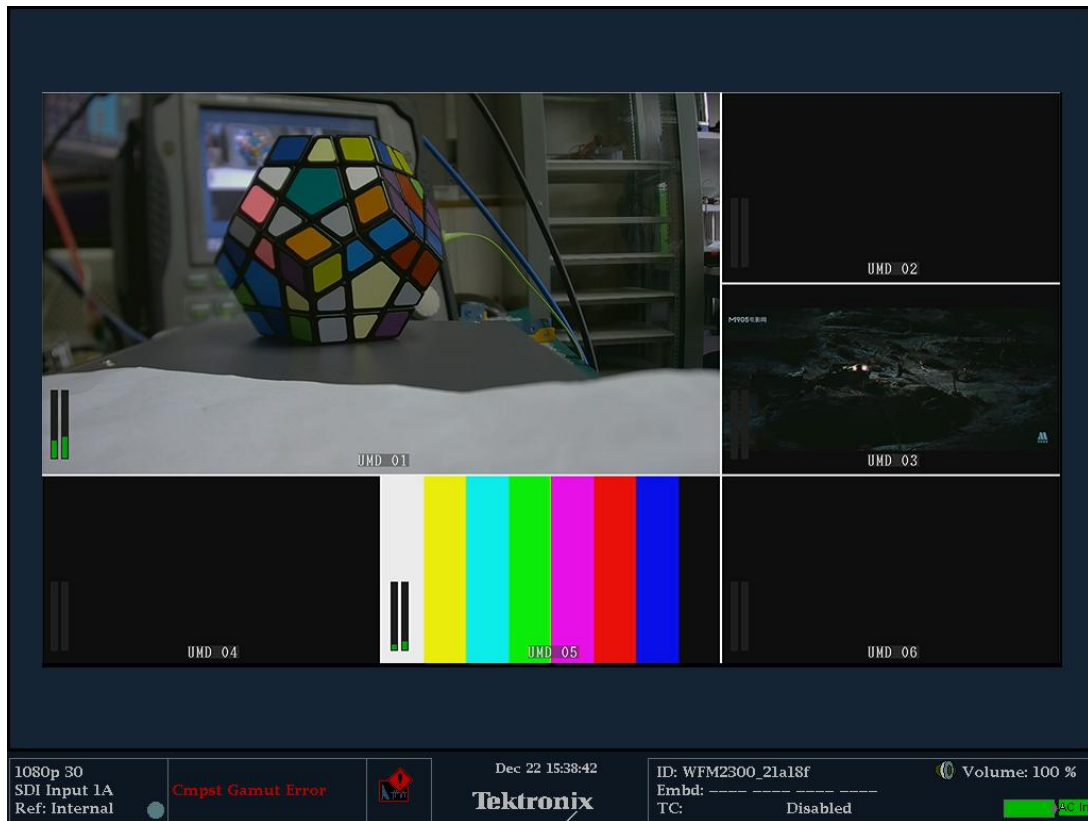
UMD 02

M1905电影网

UMD 01

UMD 03

UMD 04

UMD 05

UMD 06

1080p 30
SDI Input 1A
Ref: Internal

Cmpst Gamut Error

Dec 22 15:38:42
Tektronix

ID: WFM2300_21a18f
Embd: ---- ---- ---- ----
TC: Disabled

Volume: 100 %

AC In